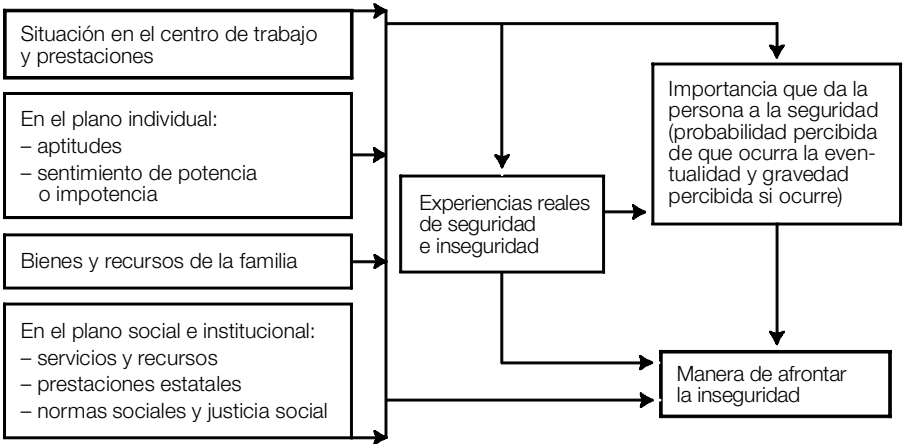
Situación en el centro de trabajo y prestaciones

En el plano individual:
– aptitudes
– sentimiento de potencia o impotencia

Bienes y recursos de la familia

En el plano social e institucional:
– servicios y recursos
– prestaciones estatales
– normas sociales y justicia social

Experiencias reales de seguridad e inseguridad

Importancia que da la persona a la seguridad (probabilidad percibida de que ocurra la eventualidad y gravedad percibida si ocurre)

Manera de afrontar la inseguridad